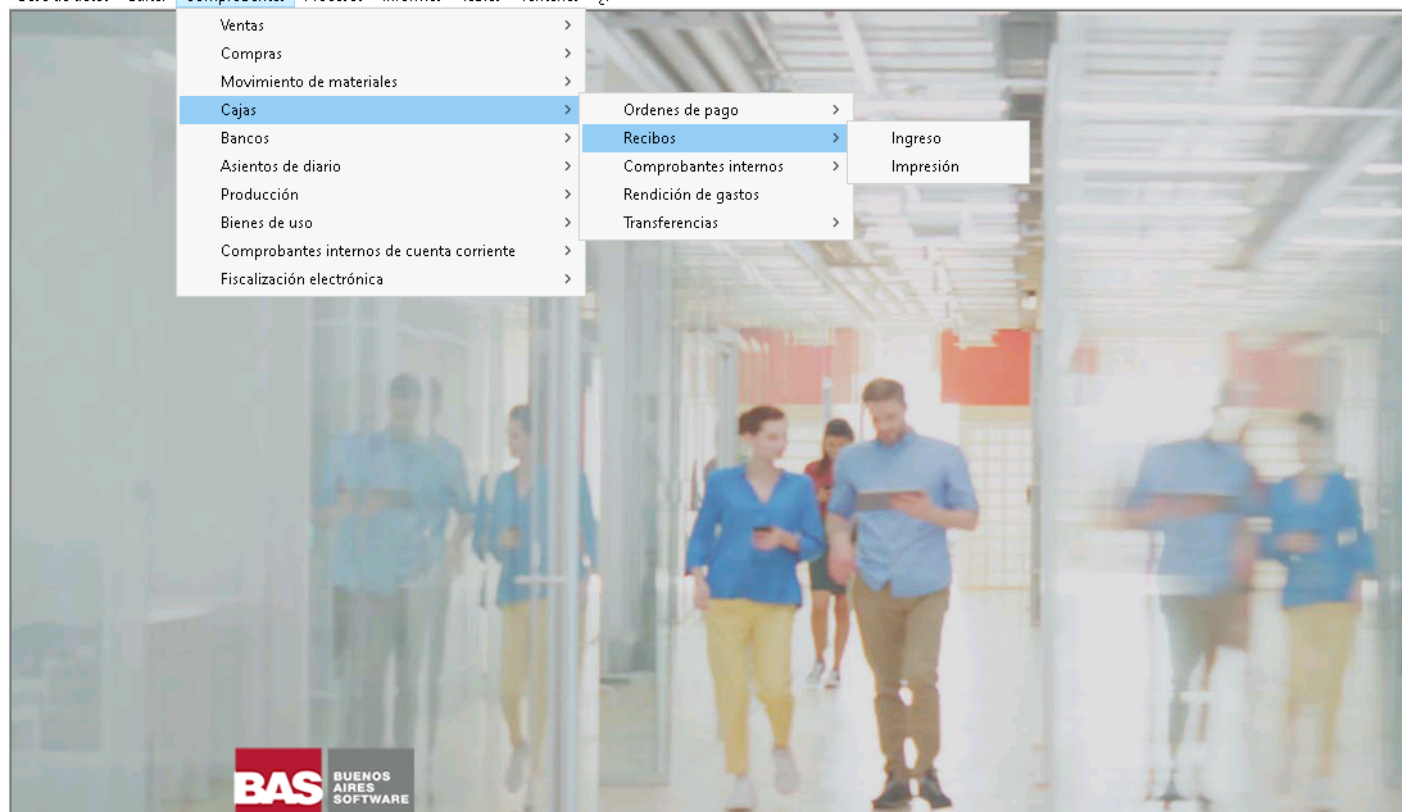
Base de datos Editar Comprobantes Procesos Informes Tablas Ventana ?

Ventas >
Compras >
Movimiento de materiales >
Cajas >
Bancos >
Asientos de diario >
Producción >
Bienes de uso >
Comprobantes internos de cuenta corriente >
Fiscalización electrónica >

Ordenes de pago >
Recibos >
Comprobantes internos >
Rendición de gastos
Transferencias >

Ingreso
Impresión

BAS BUENOS AIRES SOFTWARE